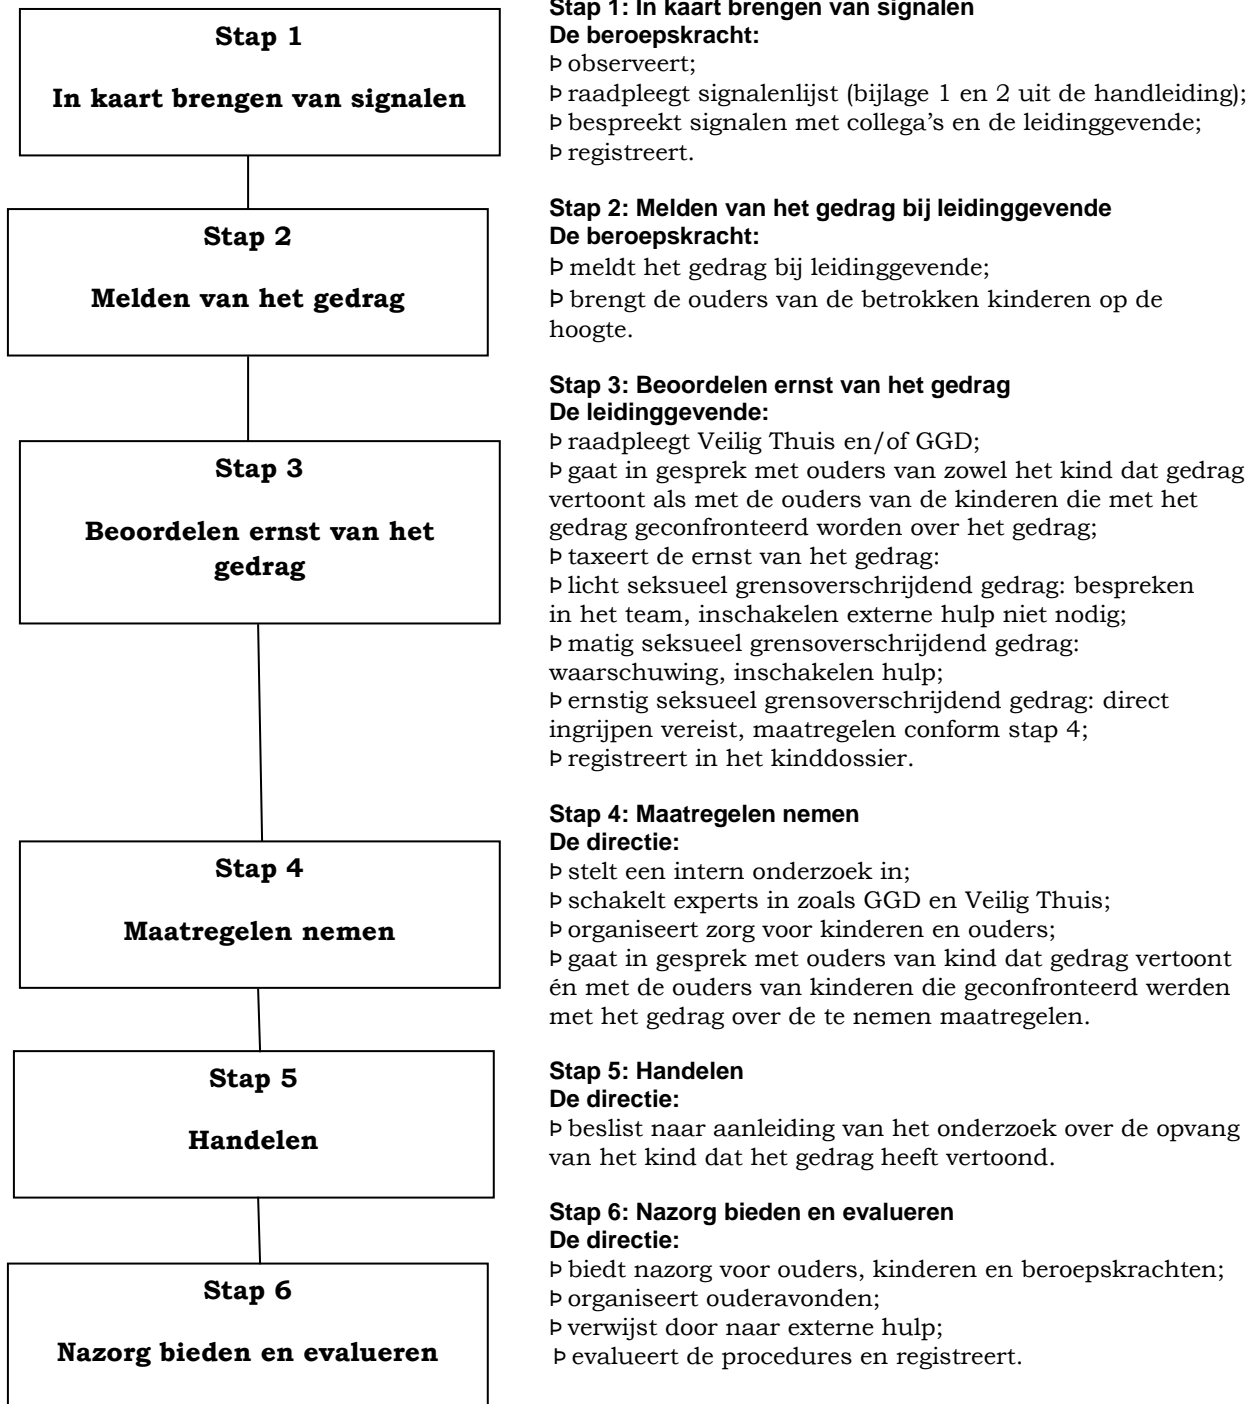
Stap 1

In kaart brengen van signalen

Stap 2

Melden van het gedrag

Stap 3

Beoordelen ernst van het gedrag

Stap 4

Maatregelen nemen

Stap 5

Handelen

Stap 6

Nazorg bieden en evalueren

**Stap 1: In kaart brengen van signalen**
**De beroepskracht:**
Þ observeert;
Þ raadpleegt signalenlijst (bijlage 1 en 2 uit de handleiding);
Þ bespreekt signalen met collega's en de leidinggevende;
Þ registreert.

**Stap 2: Melden van het gedrag bij leidinggevende**
**De beroepskracht:**
Þ meldt het gedrag bij leidinggevende;
Þ brengt de ouders van de betrokken kinderen op de hoogte.

**Stap 3: Beoordelen ernst van het gedrag**
**De leidinggevende:**
Þ raadpleegt Veilig Thuis en/of GGD;
Þ gaat in gesprek met ouders van zowel het kind dat gedrag vertoont als met de ouders van de kinderen die met het gedrag geconfronteerd worden over het gedrag;
Þ taxeert de ernst van het gedrag:
Þ licht seksueel grensoverschrijdend gedrag: bespreken in het team, inschakelen externe hulp niet nodig;
Þ matig seksueel grensoverschrijdend gedrag: waarschuwing, inschakelen hulp;
Þ ernstig seksueel grensoverschrijdend gedrag: direct ingrijpen vereist, maatregelen conform stap 4;
Þ registreert in het kinddossier.

**Stap 4: Maatregelen nemen**
**De directie:**
Þ stelt een intern onderzoek in;
Þ schakelt experts in zoals GGD en Veilig Thuis;
Þ organiseert zorg voor kinderen en ouders;
Þ gaat in gesprek met ouders van kind dat gedrag vertoont én met de ouders van kinderen die geconfronteerd werden met het gedrag over de te nemen maatregelen.

**Stap 5: Handelen**
**De directie:**
Þ beslist naar aanleiding van het onderzoek over de opvang van het kind dat het gedrag heeft vertoond.

**Stap 6: Nazorg bieden en evalueren**
**De directie:**
Þ biedt nazorg voor ouders, kinderen en beroepskrachten;
Þ organiseert ouderavonden;
Þ verwijst door naar externe hulp;
Þ evalueert de procedures en registreert.